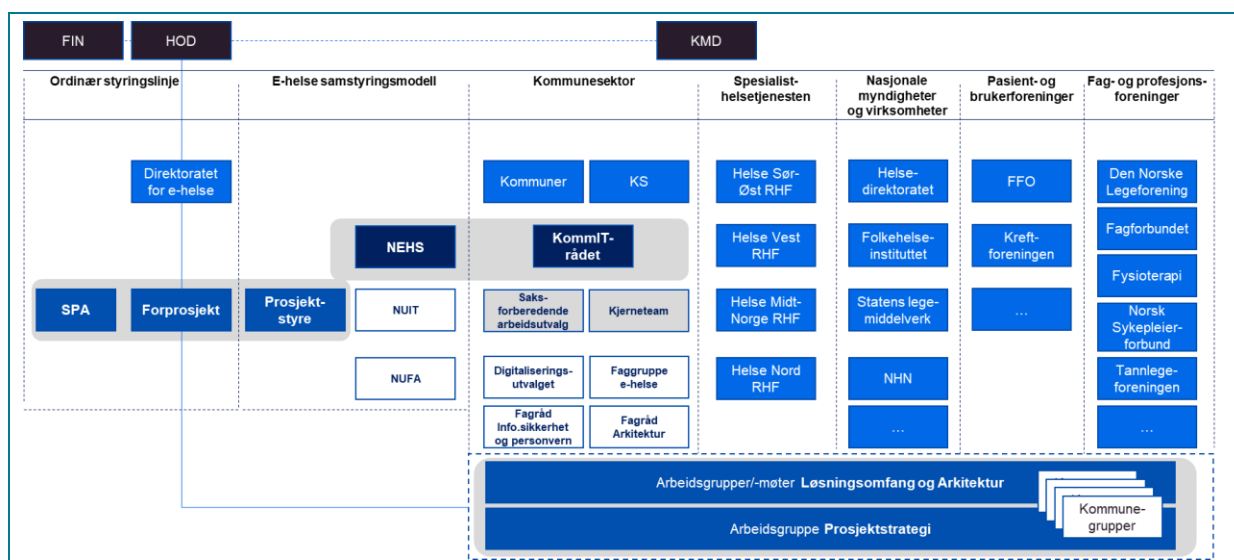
FIN

HOD

KMD

Ordinær styringslinje

E-helse samstyringsmodell

Kommunesektor

Spesialisthelsetjenesten

Nasjonale myndigheter og virksomheter

Pasient- og brukerforeninger

Fag- og profesjonsforeninger

Direktoratet for e-helse

Kommuner

KS

Helse Sør-Øst RHF

Helsedirektoratet

FFO

Den Norske Legeforening

NEHS

KommIT-rådet

Helse Vest RHF

Folkehelseinstituttet

Kreftforeningen

Fagforbundet

Fysioterapi

SPA

Forprosjekt

Prosjektstyre

NUIT

Saksforberedende arbeidsutvalg

Kjerneteam

Helse Midt-Norge RHF

Statens legemiddelverk

...

Norsk Sykepleierforbund

NUFA

Digitaliseringsutvalget

Faggruppe e-helse

Helse Nord RHF

NHN

Tannlegeforeningen

Fagråd Info.sikkerhet og personvern

Fagråd Arkitektur

...

...

Arbeidsgrupper/-møter Løsningsomfang og Arkitektur

Arbeidsgruppe Prosjektstrategi

Kommunegrupper